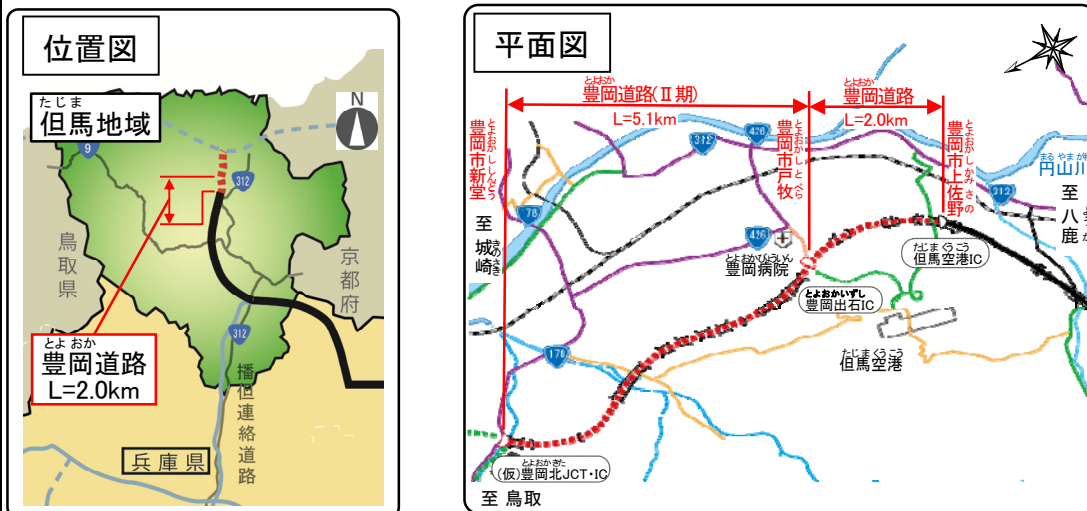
位置図

たじま
但馬地域

N

9

312

鳥取県

京都府

とよおか
豊岡道路
L=2.0km

312

播但連絡道路

兵庫県

平面図

とよおか
豊岡道路(Ⅱ期)
L=5.1km

とよおか
豊岡道路
L=2.0km

とよおかしんどう
豊岡市新堂

とよおかしとべら
豊岡市戸牧

とよおかしかみさの
豊岡市上佐野

まるやまがわ
円山川

312

426

312

至八鹿

至城崎

178

426

とよおかびょういん
豊岡病院

たじまくうこう
但馬空港IC

とよおかいずし
豊岡出石IC

たじまくうこう
但馬空港

178

とよおかきた
(仮)豊岡北JCT・IC

至 鳥取